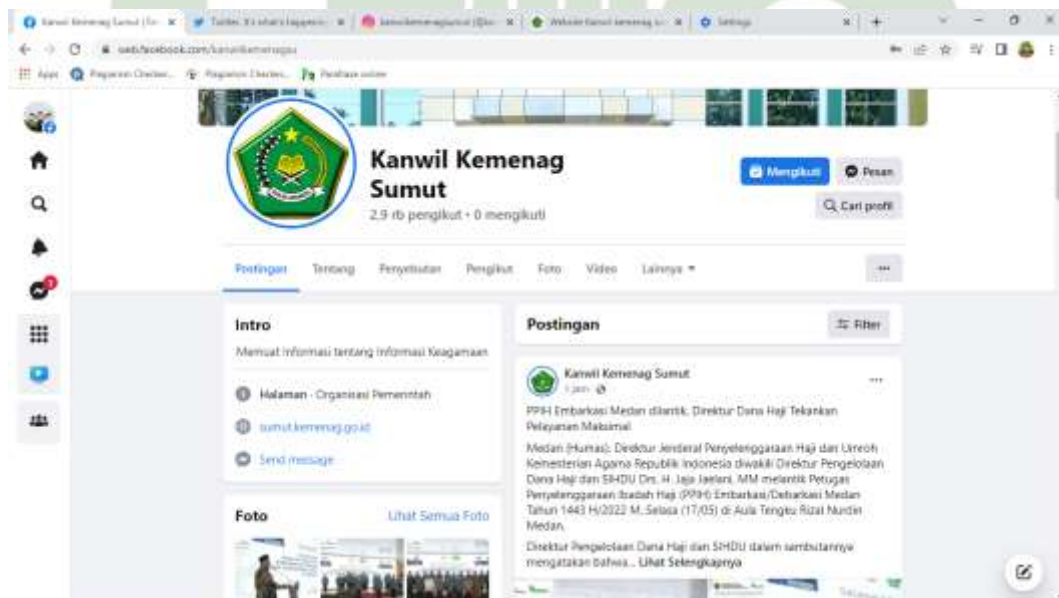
Kanwil Kemenag Sumut | Fa ×
Twitter. It's what's happeni ×
kanwilkemenagsumut (@ka ×
Website Kanwil kemenag su ×
Settings ×
+

web.facebook.com/kanwilkemenagsu

Apps
Plagiarism Checker...
Plagiarism Checker...
Parafrase online

Kanwil Kemenag Sumut
2,9 rb pengikut • 0 mengikuti

Mengikuti
Pesan
Cari profil

Postingan
Tentang
Penyebutan
Pengikut
Foto
Video
Lainnya ▾
...

Intro
Memuat Informasi tentang Informasi Keagamaan
Halaman · Organisasi Pemerintah
sumut.kemenag.go.id
Send message

Foto
Lihat Semua Foto

Postingan
Filter

Kanwil Kemenag Sumut
1 jam ·
...

PPIH Embarkasi Medan dilantik, Direktur Dana Haji Tekankan Pelayanan Maksimal

Medan (Humas). Direktur Jenderal Penyelenggaraan Haji dan Umroh Kementerian Agama Republik Indonesia diwakili Direktur Pengelolaan Dana Haji dan SIHDU Drs. H. Jaja Jaelani, MM melantik Petugas Penyelenggaraan Ibadah Haji (PPIH) Embarkasi/Debarkasi Medan Tahun 1443 H/2022 M, Selasa (17/05) di Aula Tengku Rizal Nurdin Medan.

Direktur Pengelolaan Dana Haji dan SIHDU dalam sambutannya mengatakan bahwa... Lihat Selengkapnya